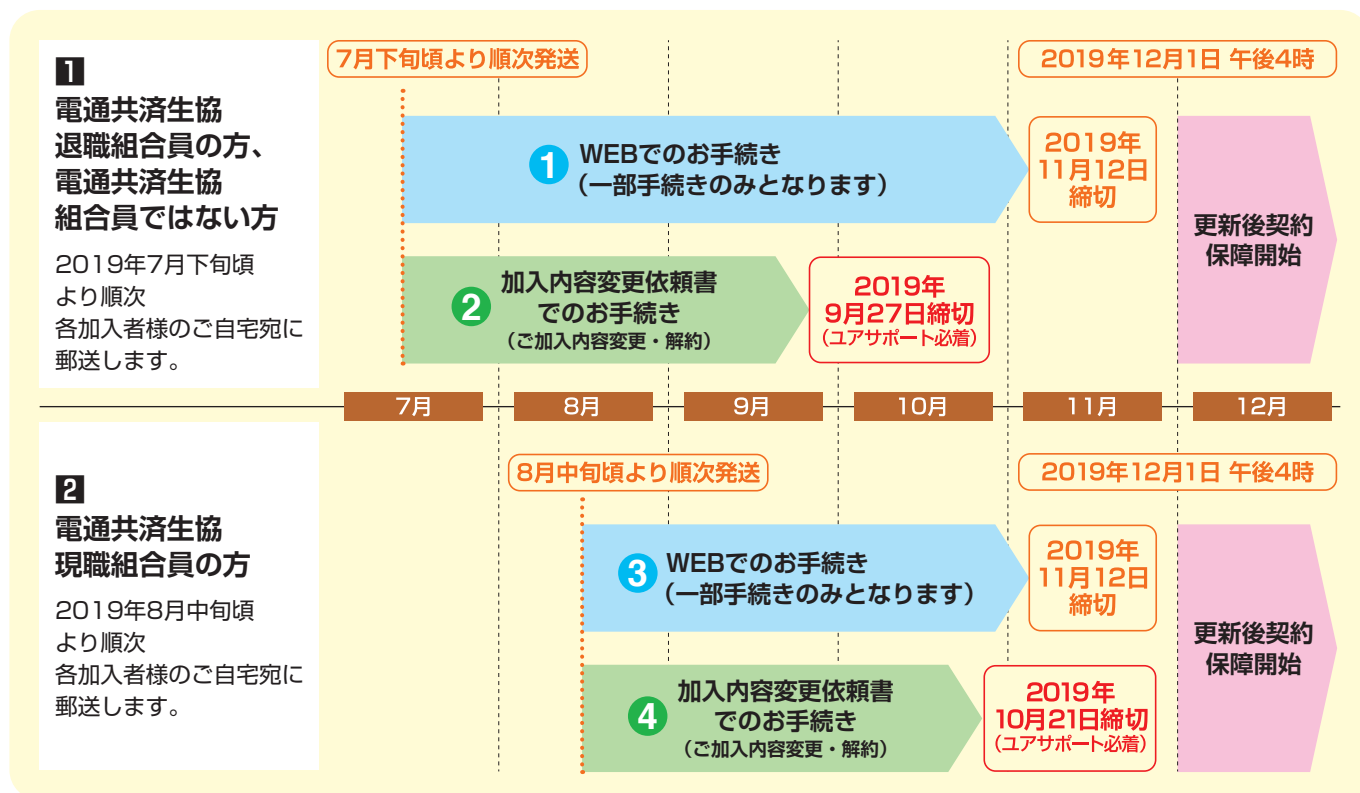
1
電通共済生協
退職組合員の方、
電通共済生協
組合員ではない方

2019年7月下旬頃
より順次
各加入者様のご自宅宛に
郵送します。

7月下旬頃より順次発送

2019年12月1日 午後4時

1 WEBでのお手続き
（一部手続きのみとなります）

2019年
11月12日
締切

更新後契約
保障開始

2 加入内容変更依頼書
でのお手続き
（ご加入内容変更・解約）

2019年
9月27日締切
（ユアサポート必着）

7月 8月 9月 10月 11月 12月

2
電通共済生協
現職組合員の方

2019年8月中旬頃
より順次
各加入者様のご自宅宛に
郵送します。

8月中旬頃より順次発送

2019年12月1日 午後4時

3 WEBでのお手続き
（一部手続きのみとなります）

2019年
11月12日
締切

更新後契約
保障開始

4 加入内容変更依頼書
でのお手続き
（ご加入内容変更・解約）

2019年
10月21日締切
（ユアサポート必着）